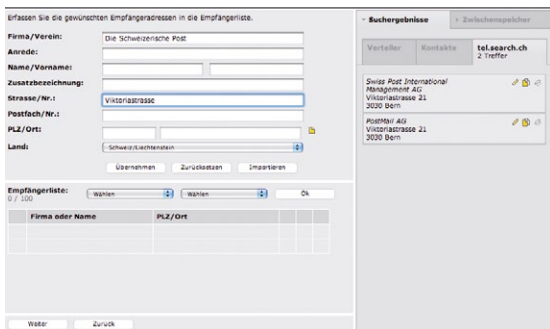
Erfassen Sie die gewünschten Empfängeradressen in die Empfängerliste.

Firma/Verein: Die Schweizerische Post
Anrede:
Name/Vorname:
Zusatzbezeichnung:
Strasse/Nr.: Viktoriastrasse
Postfach/Nr.:
PLZ/Ort:
Land: Schweiz/Liechtenstein

Übernehmen Zurücksetzen Importieren

Empfängerliste: 0 / 100 Wählen Wählen Ok

| Firma oder Name | PLZ/Ort |
|---|---|
| | |

Weiter Zurück

Suchergebnisse Zwischenspeicher

Verteiler Kontakte tel.search.ch 2 Treffer

Swiss Post International Management AG
Viktoriastrasse 21
3030 Bern

PostMail AG
Viktoriastrasse 21
3030 Bern